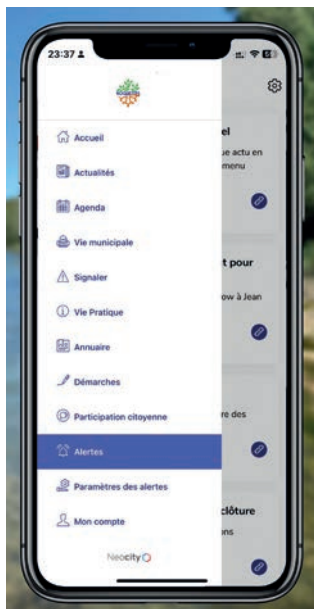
23:37

Accueil
Actualités
Agenda
Vie municipale
Signaler
Vie Pratique
Annuaire
Démarches
Participation citoyenne
Alertes
Paramètres des alertes
Mon compte

Neocity

el
e actu en
menu

t pour
ow à Jean

re des

clôture
ons